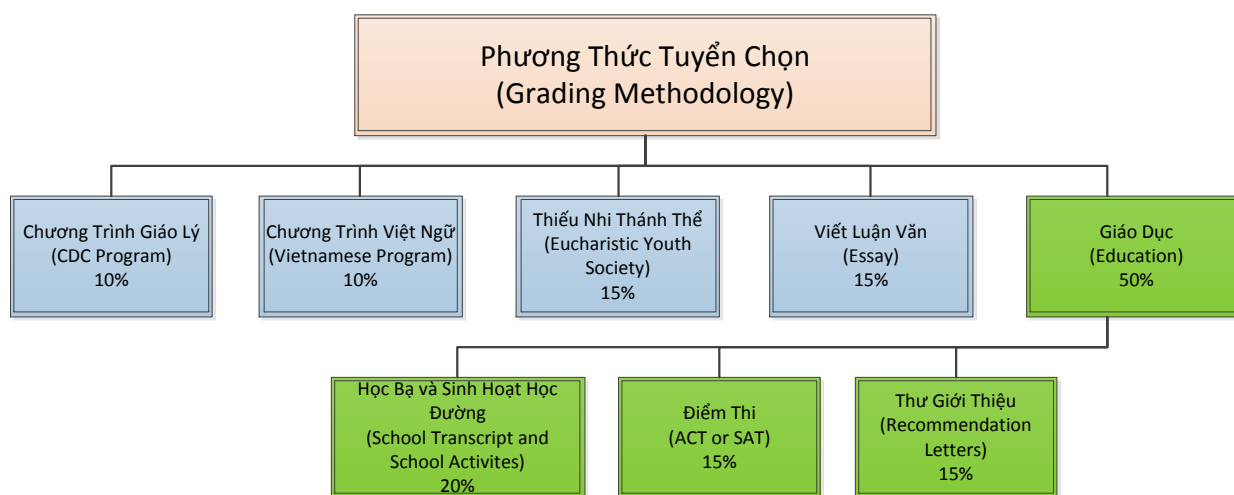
Phương Thức Tuyển Chọn
(Grading Methodology)

Chương Trình Giáo Lý
(CDC Program)
10%

Chương Trình Việt Ngữ
(Vietnamese Program)
10%

Thiếu Nhi Thánh Thể
(Eucharistic Youth Society)
15%

Viết Luận Văn
(Essay)
15%

Giáo Dục
(Education)
50%

Học Bạ và Sinh Hoạt Học Đường
(School Transcript and School Activites)
20%

Điểm Thi
(ACT or SAT)
15%

Thư Giới Thiệu
(Recommendation Letters)
15%